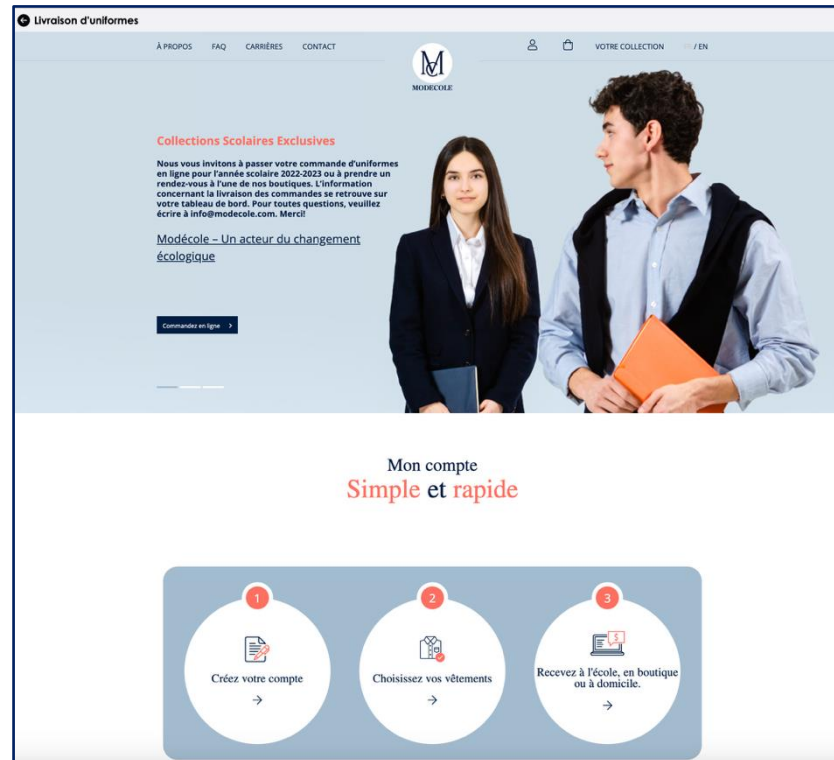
Livraison d'uniformes

À PROPOS FAQ CARRIÈRES CONTACT

MODECOLE

VOTRE COLLECTION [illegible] / EN

Collections Scolaires Exclusives

Nous vous invitons à passer votre commande d'uniformes en ligne pour l'année scolaire 2022-2023 ou à prendre un rendez-vous à l'une de nos boutiques. L'information concernant la livraison des commandes se retrouve sur votre tableau de bord. Pour toutes questions, veuillez écrire à info@modecole.com. Merci!

Modécole – Un acteur du changement écologique

Commandez en ligne >

Mon compte
Simple et rapide

1
Créez votre compte
→

2
Choisissez vos vêtements
→

3
Recevez à l'école, en boutique ou à domicile.
→